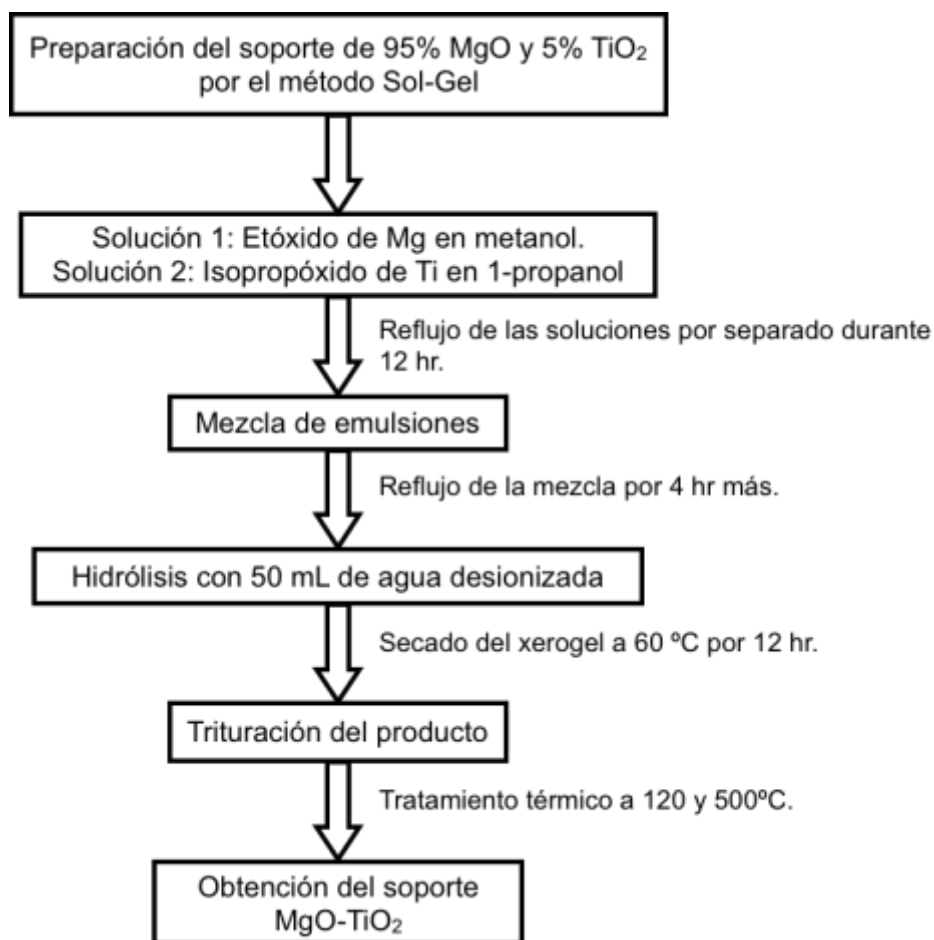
Preparación del soporte de 95% MgO y 5% $TiO_2$ por el método Sol-Gel

Solución 1: Etóxido de Mg en metanol.
Solución 2: Isopropóxido de Ti en 1-propanol

Reflujo de las soluciones por separado durante 12 hr.

Mezcla de emulsiones

Reflujo de la mezcla por 4 hr más.

Hidrólisis con 50 mL de agua desionizada

Secado del xerogel a 60 ºC por 12 hr.

Trituración del producto

Tratamiento térmico a 120 y 500ºC.

Obtención del soporte $MgO-TiO_2$